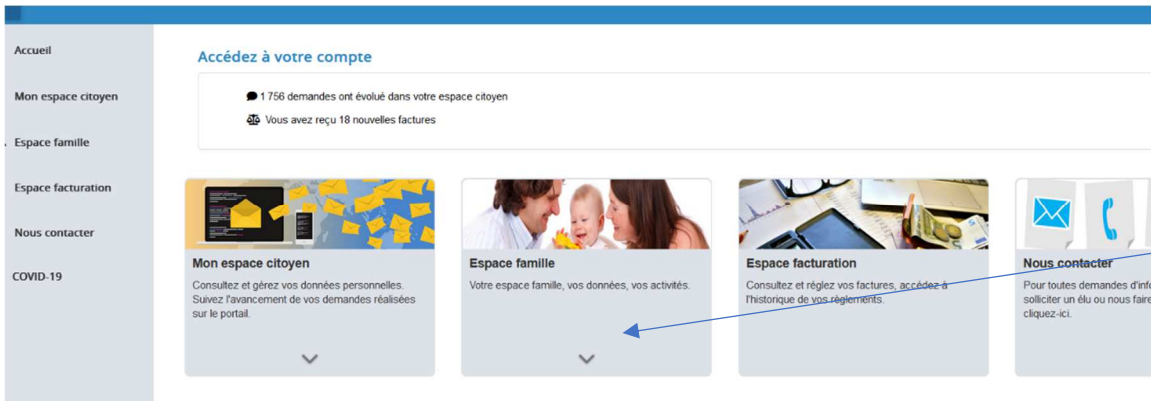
Accueil

Mon espace citoyen

Espace famille

Espace facturation

Nous contacter

COVID-19

Accédez à votre compte

1 756 demandes ont évolué dans votre espace citoyen

Vous avez reçu 18 nouvelles factures

Mon espace citoyen

Consultez et gérez vos données personnelles. Suivez l'avancement de vos demandes réalisées sur le portail.

Espace famille

Votre espace famille, vos données, vos activités.

Espace facturation

Consultez et réglez vos factures, accédez à l'historique de vos règlements.

Nous contacter

Pour toutes demandes d'info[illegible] solliciter un élu ou nous faire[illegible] cliquez-ici.